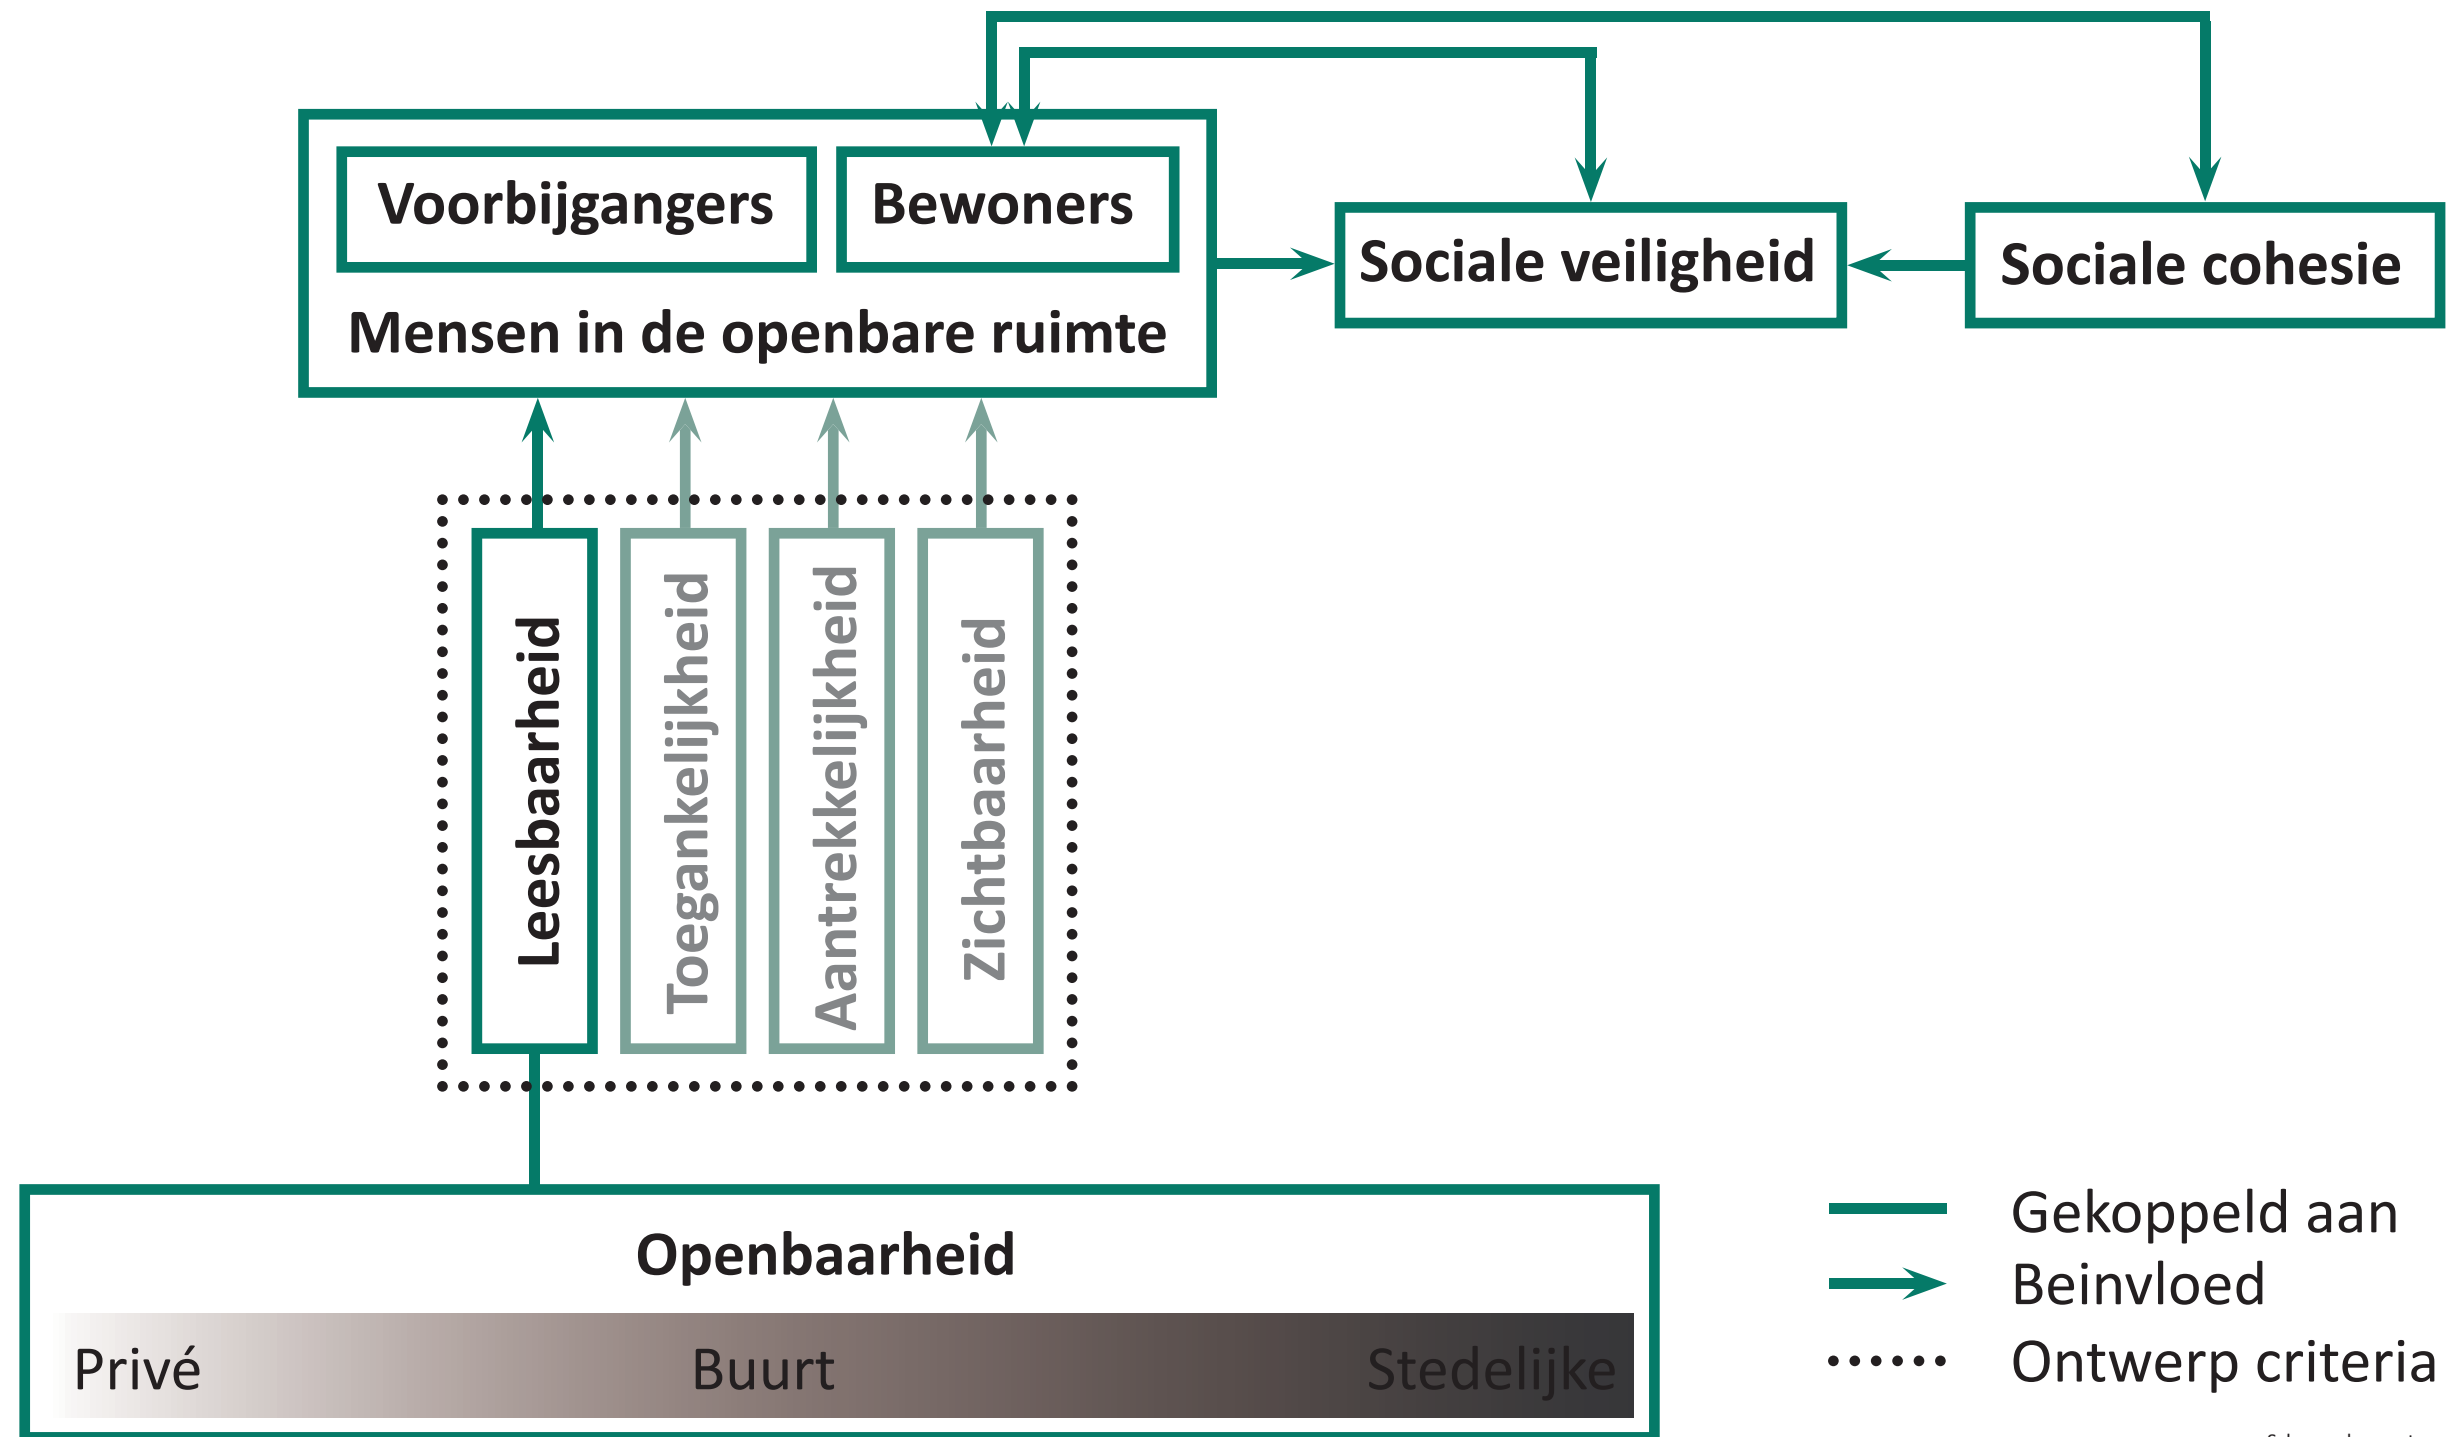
Voorbijgangers

Bewoners

Mensen in de openbare ruimte

Sociale veiligheid

Sociale cohesie

Leesbaarheid

Toegankelijkheid

Aantrekkelijkheid

Zichtbaarheid

Openbaarheid

Privé

Buurt

Stedelijke

Gekoppeld aan

Beinvloed

Ontwerp criteria